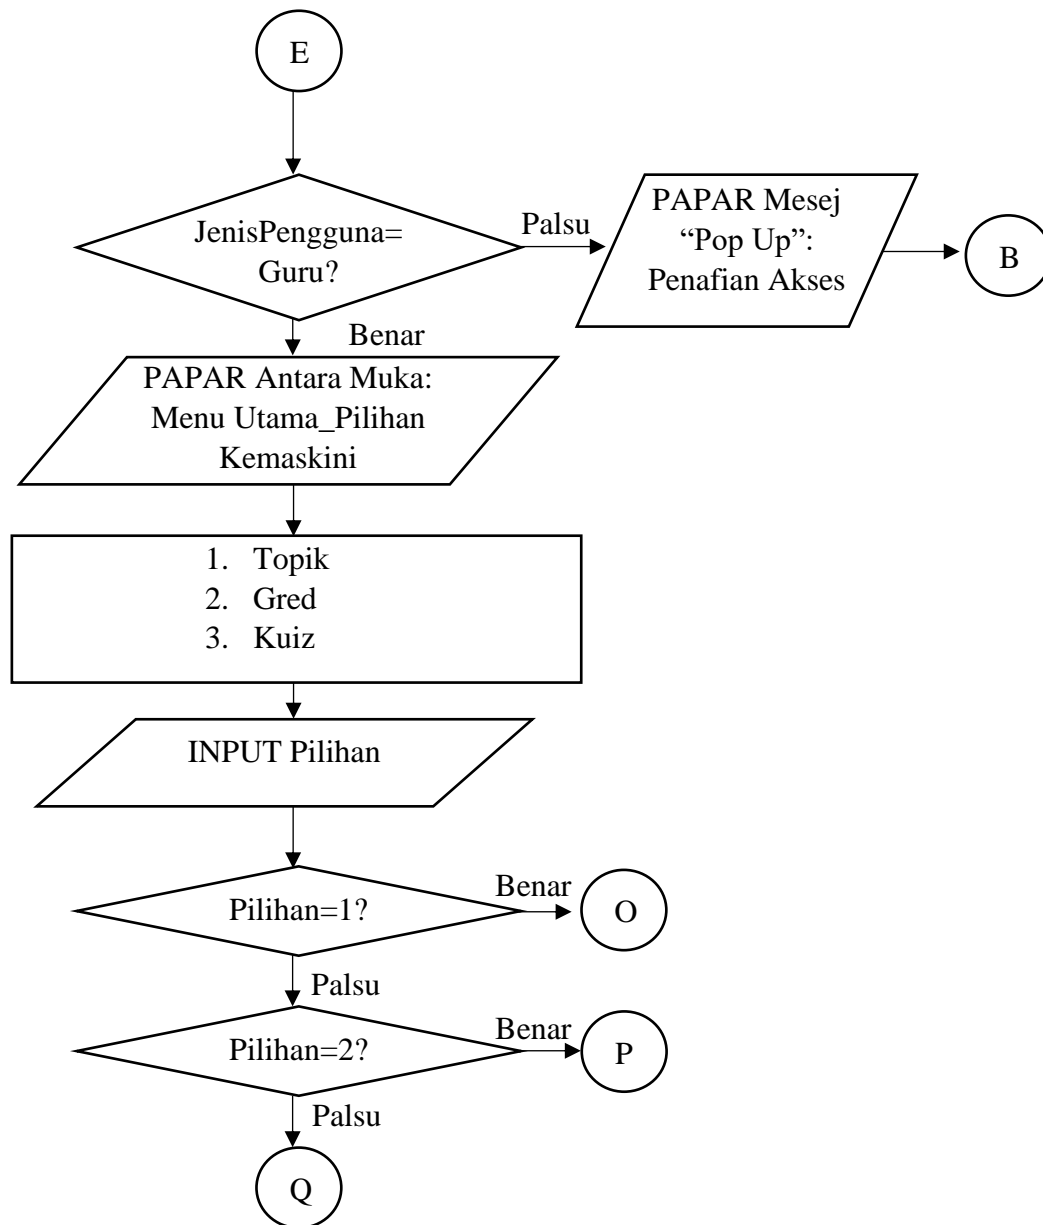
E

JenisPengguna= Guru?

Palsu

PAPAR Mesej "Pop Up": Penafian Akses

B

Benar

PAPAR Antara Muka: Menu Utama_Pilihan Kemaskini

1. Topik
2. Gred
3. Kuiz

INPUT Pilihan

Pilihan=1?

Benar

O

Palsu

Pilihan=2?

Benar

P

Palsu

Q